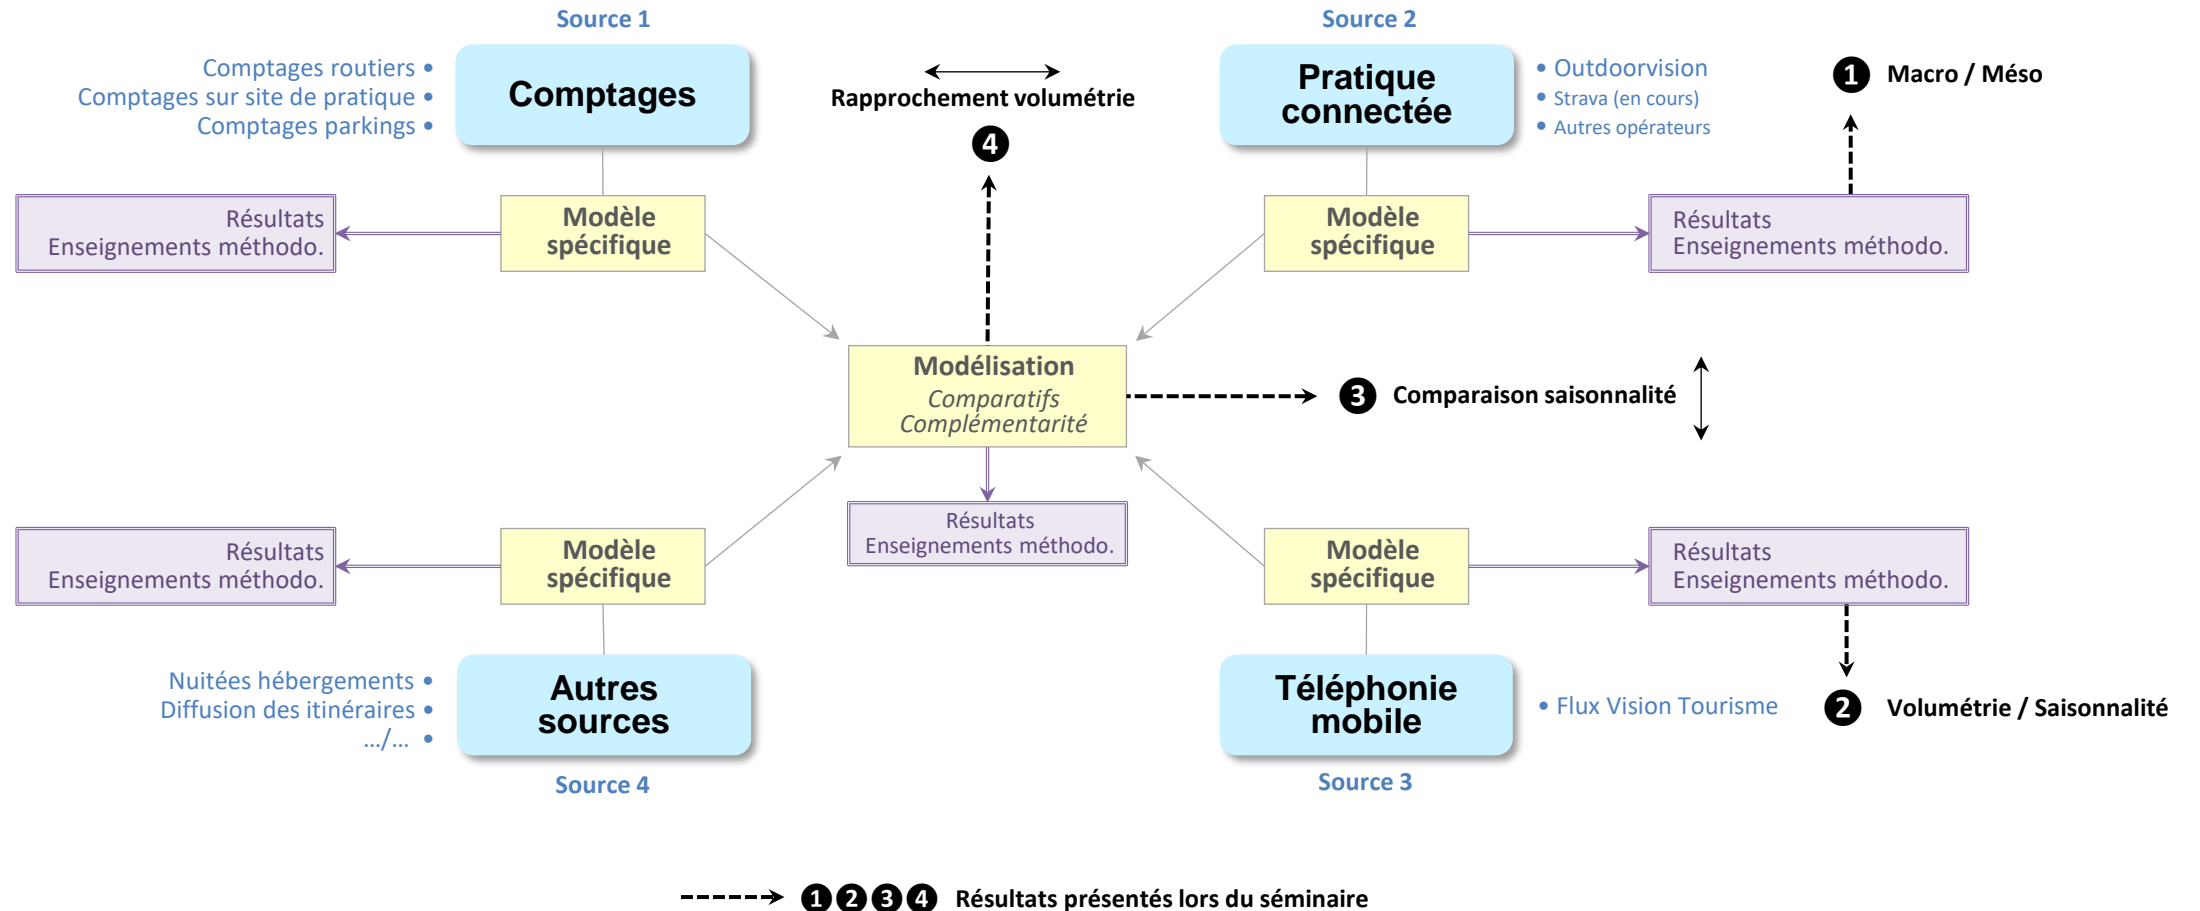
Source 1

Comptages routiers •
Comptages sur site de pratique •
Comptages parkings •

Comptages

Rapprochement volumétrie

4

Source 2

Pratique connectée

• Outdoorvision
• Strava (en cours)
• Autres opérateurs

1 Macro / Méso

Résultats
Enseignements méthodo.

Modèle spécifique

Modèle spécifique

Résultats
Enseignements méthodo.

Modélisation
Comparatifs
Complémentarité

3 Comparaison saisonnalité

Résultats
Enseignements méthodo.

Résultats
Enseignements méthodo.

Modèle spécifique

Modèle spécifique

Résultats
Enseignements méthodo.

Nuitées hébergements •
Diffusion des itinéraires •
.../... •

Autres sources

Source 4

Téléphonie mobile

Source 3

• Flux Vision Tourisme

2 Volumétrie / Saisonnalité

1 2 3 4 Résultats présentés lors du séminaire